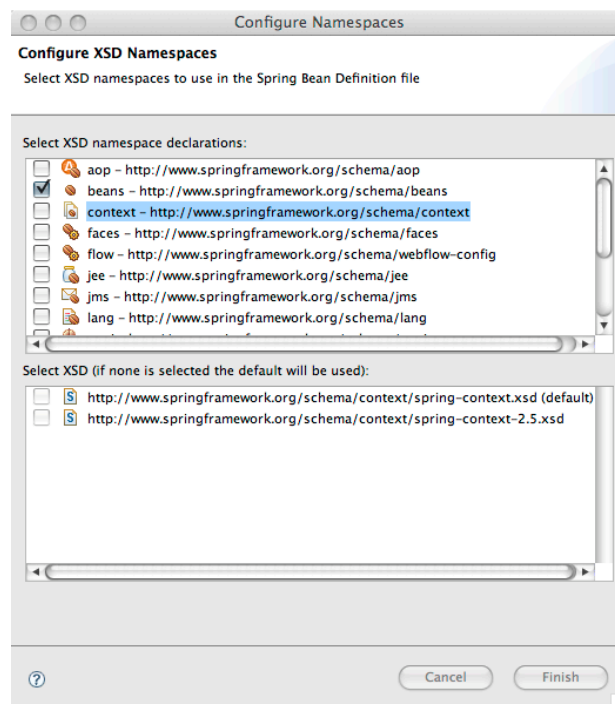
Configure Namespaces

Configure XSD Namespaces

Select XSD namespaces to use in the Spring Bean Definition file

Select XSD namespace declarations:

aop - http://www.springframework.org/schema/aop
beans - http://www.springframework.org/schema/beans
context - http://www.springframework.org/schema/context
faces - http://www.springframework.org/schema/faces
flow - http://www.springframework.org/schema/webflow-config
jee - http://www.springframework.org/schema/jee
jms - http://www.springframework.org/schema/jms
lang - http://www.springframework.org/schema/lang

Select XSD (if none is selected the default will be used):

http://www.springframework.org/schema/context/spring-context.xsd (default)
http://www.springframework.org/schema/context/spring-context-2.5.xsd

?

Cancel

Finish